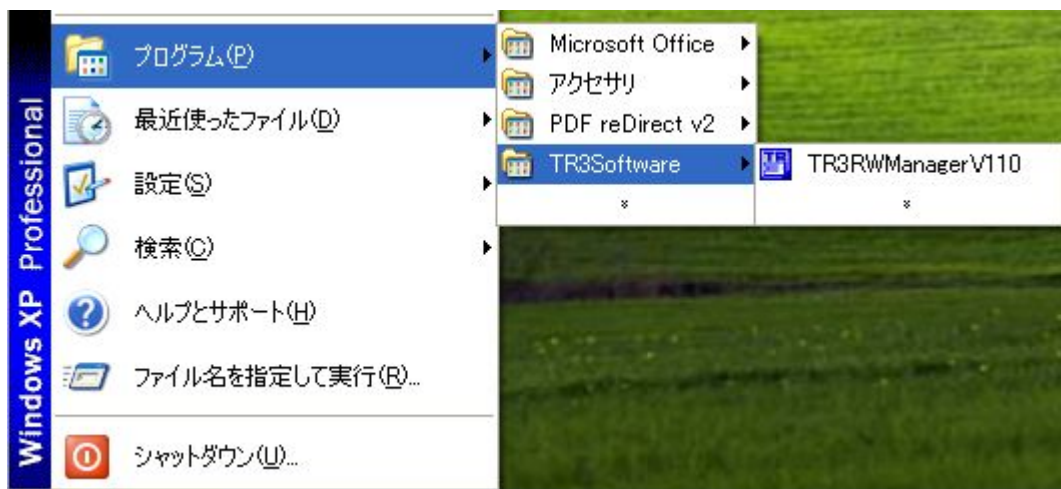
Windows XP Professional

プログラム(P)
最近使ったファイル(D)
設定(S)
検索(C)
ヘルプとサポート(H)
ファイル名を指定して実行(R)...
シャットダウン(U)...

Microsoft Office
アクセサリ
PDF reDirect v2
TR3Software
»

TR3RWManagerV110
»